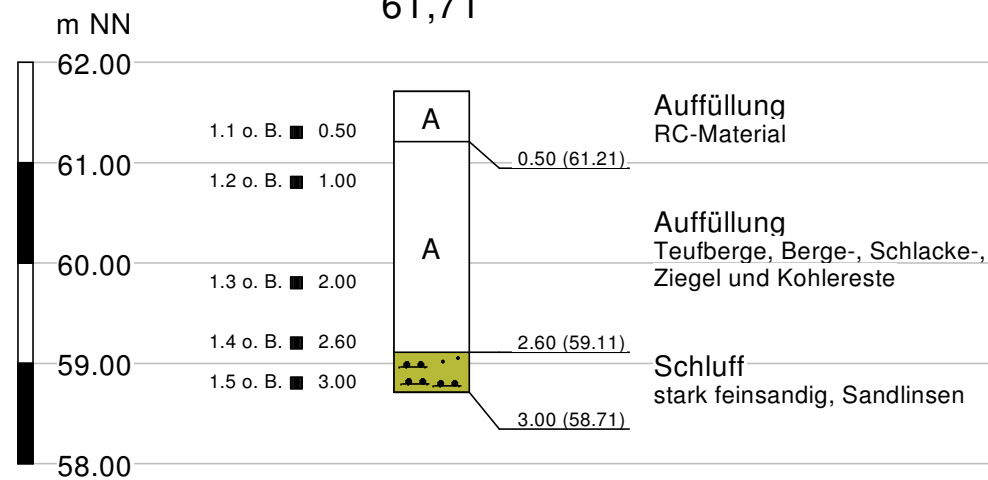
m NN

61,71

62.00

61.00

60.00

59.00

58.00

1.1 o. B. 0.50

1.2 o. B. 1.00

1.3 o. B. 2.00

1.4 o. B. 2.60

1.5 o. B. 3.00

A

A

0.50 (61.21)

2.60 (59.11)

3.00 (58.71)

Auffüllung
RC-Material

Auffüllung
Teufberge, Berge-, Schlacke-, Ziegel und Kohlereste

Schluff
stark feinsandig, Sandlinsen